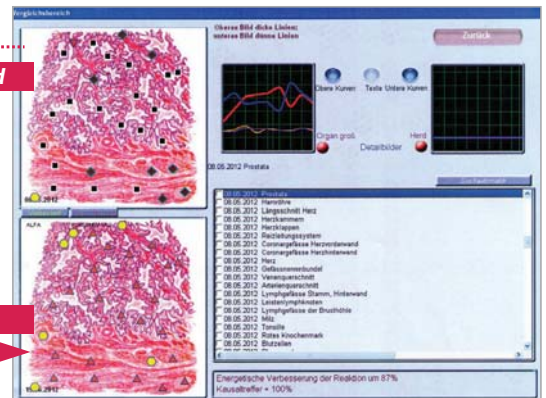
Vergleichsbereich

Oberes Bild dicke Linien;
unteres Bild dünne Linien

Zurück

Obere Kurven
Texte
Untere Kurven

Organ groß
Detailbilder
Herd

08.05.2012 Prostata

08.05.2012

ALFA

08.05.2012

08.05.2012 Prostata
08.05.2012 Harnröhre
08.05.2012 Längsschnitt Herz
08.05.2012 Herzkammern
08.05.2012 Herzklappen
08.05.2012 Reizleitungssystem
08.05.2012 Coronargefässe Herzvorderwand
08.05.2012 Coronargefässe Herzhinterwand
08.05.2012 Herz
08.05.2012 Gefässnervenbündel
08.05.2012 Venenquerschnitt
08.05.2012 Arterienquerschnitt
08.05.2012 Lymphgefässe Stamm, Hinterwand
08.05.2012 Leistenlymphknoten
08.05.2012 Lymphgefässe der Brusthöhle
08.05.2012 Milz
08.05.2012 Tonsille
08.05.2012 Rotes Knochenmark
08.05.2012 Blutzellen

Energetische Verbesserung der Reaktion um 87%
Kausaltreffer = 100%